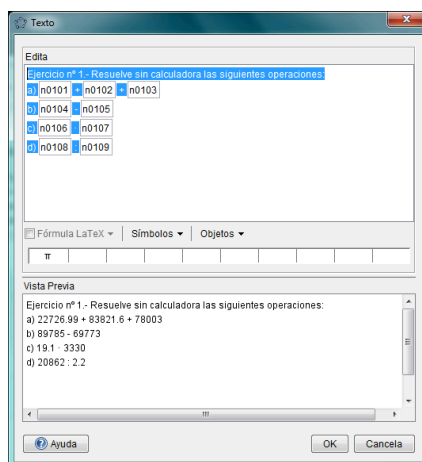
Texto

Edita

Ejercicio nº 1.- Resuelve sin calculadora las siguientes operaciones:
a) n0101 + n0102 + n0103
b) n0104 - n0105
c) n0106 · n0107
d) n0108 : n0109

Fórmula LaTeX ▾ | Símbolos ▾ | Objetos ▾

π

Vista Previa

Ejercicio nº 1.- Resuelve sin calculadora las siguientes operaciones:
a) 22726.99 + 83821.6 + 78003
b) 89785 - 69773
c) 19.1 · 3330
d) 20862 : 2.2

Ayuda

OK

Cancela